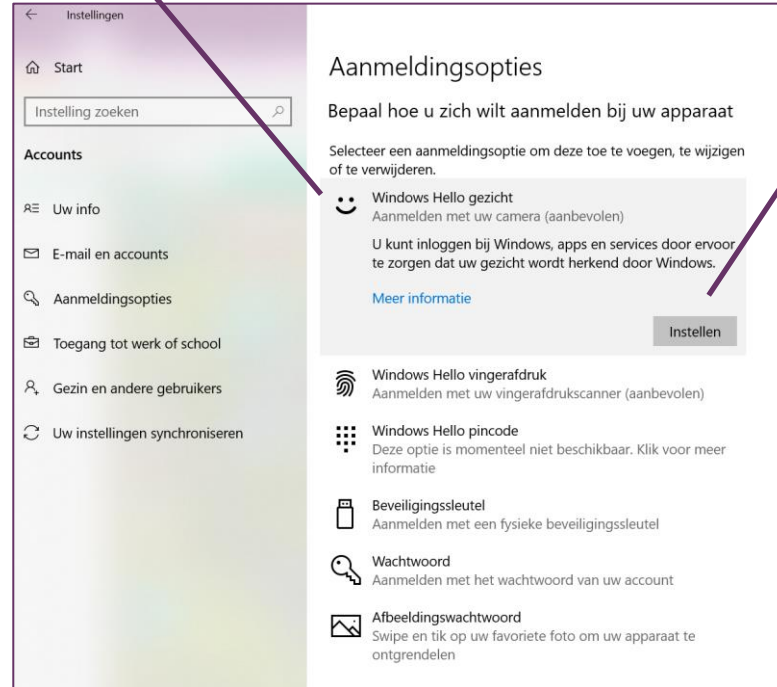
Instellingen

Start

Instelling zoeken

Accounts

Uw info

E-mail en accounts

Aanmeldingsopties

Toegang tot werk of school

Gezin en andere gebruikers

Uw instellingen synchroniseren

Aanmeldingsopties

Bepaal hoe u zich wilt aanmelden bij uw apparaat

Selecteer een aanmeldingsoptie om deze toe te voegen, te wijzigen of te verwijderen.

Windows Hello gezicht
Aanmelden met uw camera (aanbevolen)

U kunt inloggen bij Windows, apps en services door ervoor te zorgen dat uw gezicht wordt herkend door Windows.

Meer informatie

Instellen

Windows Hello vingerafdruk
Aanmelden met uw vingerafdrukscanner (aanbevolen)

Windows Hello pincode
Deze optie is momenteel niet beschikbaar. Klik voor meer informatie

Beveiligingssleutel
Aanmelden met een fysieke beveiligingssleutel

Wachtwoord
Aanmelden met het wachtwoord van uw account

Afbeeldingswachtwoord
Swipe en tik op uw favoriete foto om uw apparaat te ontgrendelen